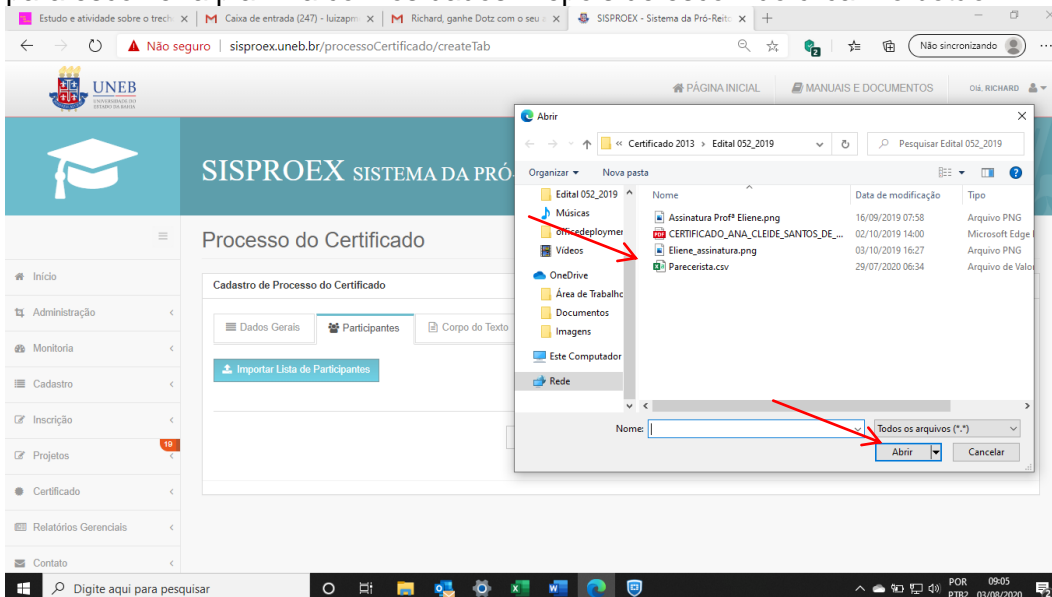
Estudo e atividade sobre o trech ×
Caixa de entrada (247) - luizapm ×
Richard, ganhe Dotz com o seu ×
SISPROEX - Sistema da Pró-Reito ×
+

Não seguro | sisproex.uneb.br/processoCertificado/createTab
Não sincronizando

UNEB
UNIVERSIDADE DO ESTADO DA BAHIA

PÁGINA INICIAL
MANUAIS E DOCUMENTOS
Olá, RICHARD

SISPROEX SISTEMA DA PRÓ-

Processo do Certificado

Início
Administração
Monitoria
Cadastro
Inscrição
Projetos 19
Certificado
Relatórios Gerenciais
Contato

Cadastro de Processo do Certificado

Dados Gerais
Participantes
Corpo do Texto

Importar Lista de Participantes

Abrir
« Certificado 2013 › Edital 052_2019
Pesquisar Edital 052_2019
Organizar ▾
Nova pasta

Edital 052_2019
Músicas
officedeploymer
Vídeos
OneDrive
Área de Trabalho
Documentos
Imagens
Este Computador
Rede

| Nome | Data de modificação | Tipo |
|---|---|---|
| Assinatura Profª Eliene.png | 16/09/2019 07:58 | Arquivo PNG |
| CERTIFICADO_ANA_CLEIDE_SANTOS_DE_... | 02/10/2019 14:00 | Microsoft Edge |
| Eliene_assinatura.png | 03/10/2019 16:27 | Arquivo PNG |
| Parecerista.csv | 29/07/2020 06:34 | Arquivo de Valor |

Nome:
Todos os arquivos (*.*)
Abrir
Cancelar

Digite aqui para pesquisar
POR PTB2
09:05 03/08/2020